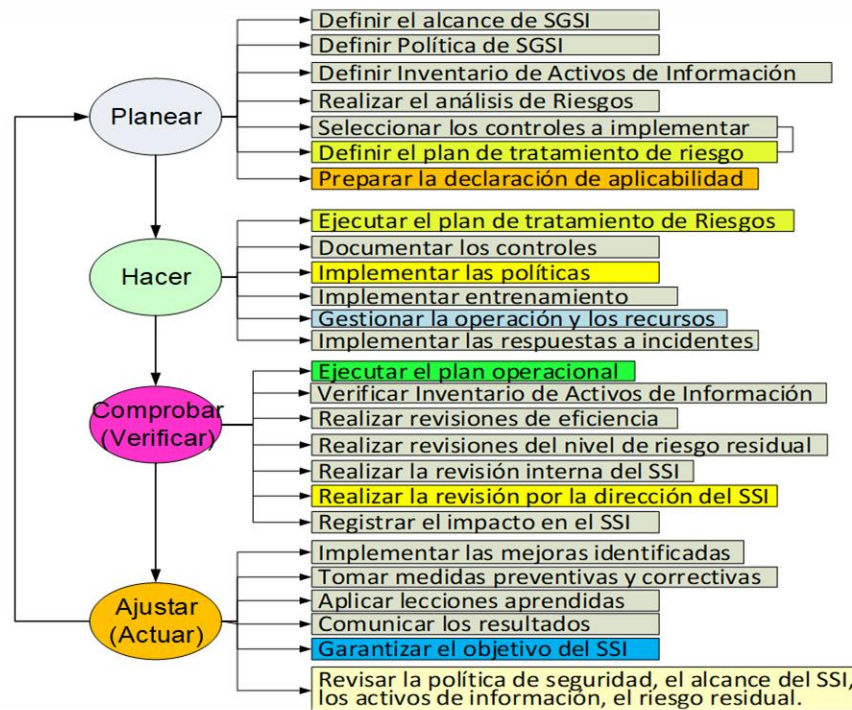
Planear

Definir el alcance de SGSI
Definir Política de SGSI
Definir Inventario de Activos de Información
Realizar el análisis de Riesgos
Seleccionar los controles a implementar
Definir el plan de tratamiento de riesgo
Preparar la declaración de aplicabilidad

Hacer

Ejecutar el plan de tratamiento de Riesgos
Documentar los controles
Implementar las políticas
Implementar entrenamiento
Gestionar la operación y los recursos
Implementar las respuestas a incidentes

Comprobar (Verificar)

Ejecutar el plan operacional
Verificar Inventario de Activos de Información
Realizar revisiones de eficiencia
Realizar revisiones del nivel de riesgo residual
Realizar la revisión interna del SSI
Realizar la revisión por la dirección del SSI
Registrar el impacto en el SSI

Ajustar (Actuar)

Implementar las mejoras identificadas
Tomar medidas preventivas y correctivas
Aplicar lecciones aprendidas
Comunicar los resultados
Garantizar el objetivo del SSI
Revisar la política de seguridad, el alcance del SSI, los activos de información, el riesgo residual.